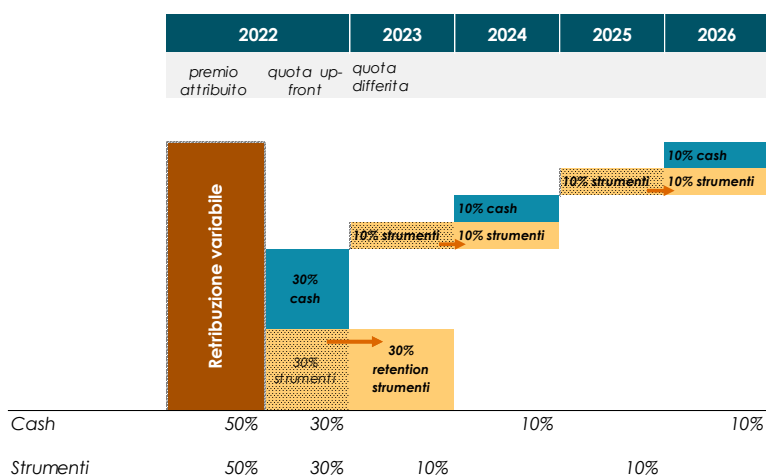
| 2022 | | 2023 | 2024 | 2025 | 2026 |
|---|---|---|---|---|---|
| premio attribuito | quota up-front | quota differita | | | |

Retribuzione variabile

30% cash

30% strumenti

30% retention strumenti

10% strumenti

10% cash

10% strumenti

10% strumenti

10% cash

10% strumenti

| | | | | | | |
|---|---|---|---|---|---|---|
| Cash | 50% | 30% | | 10% | | 10% |
| Strumenti | 50% | 30% | 10% | | 10% | |